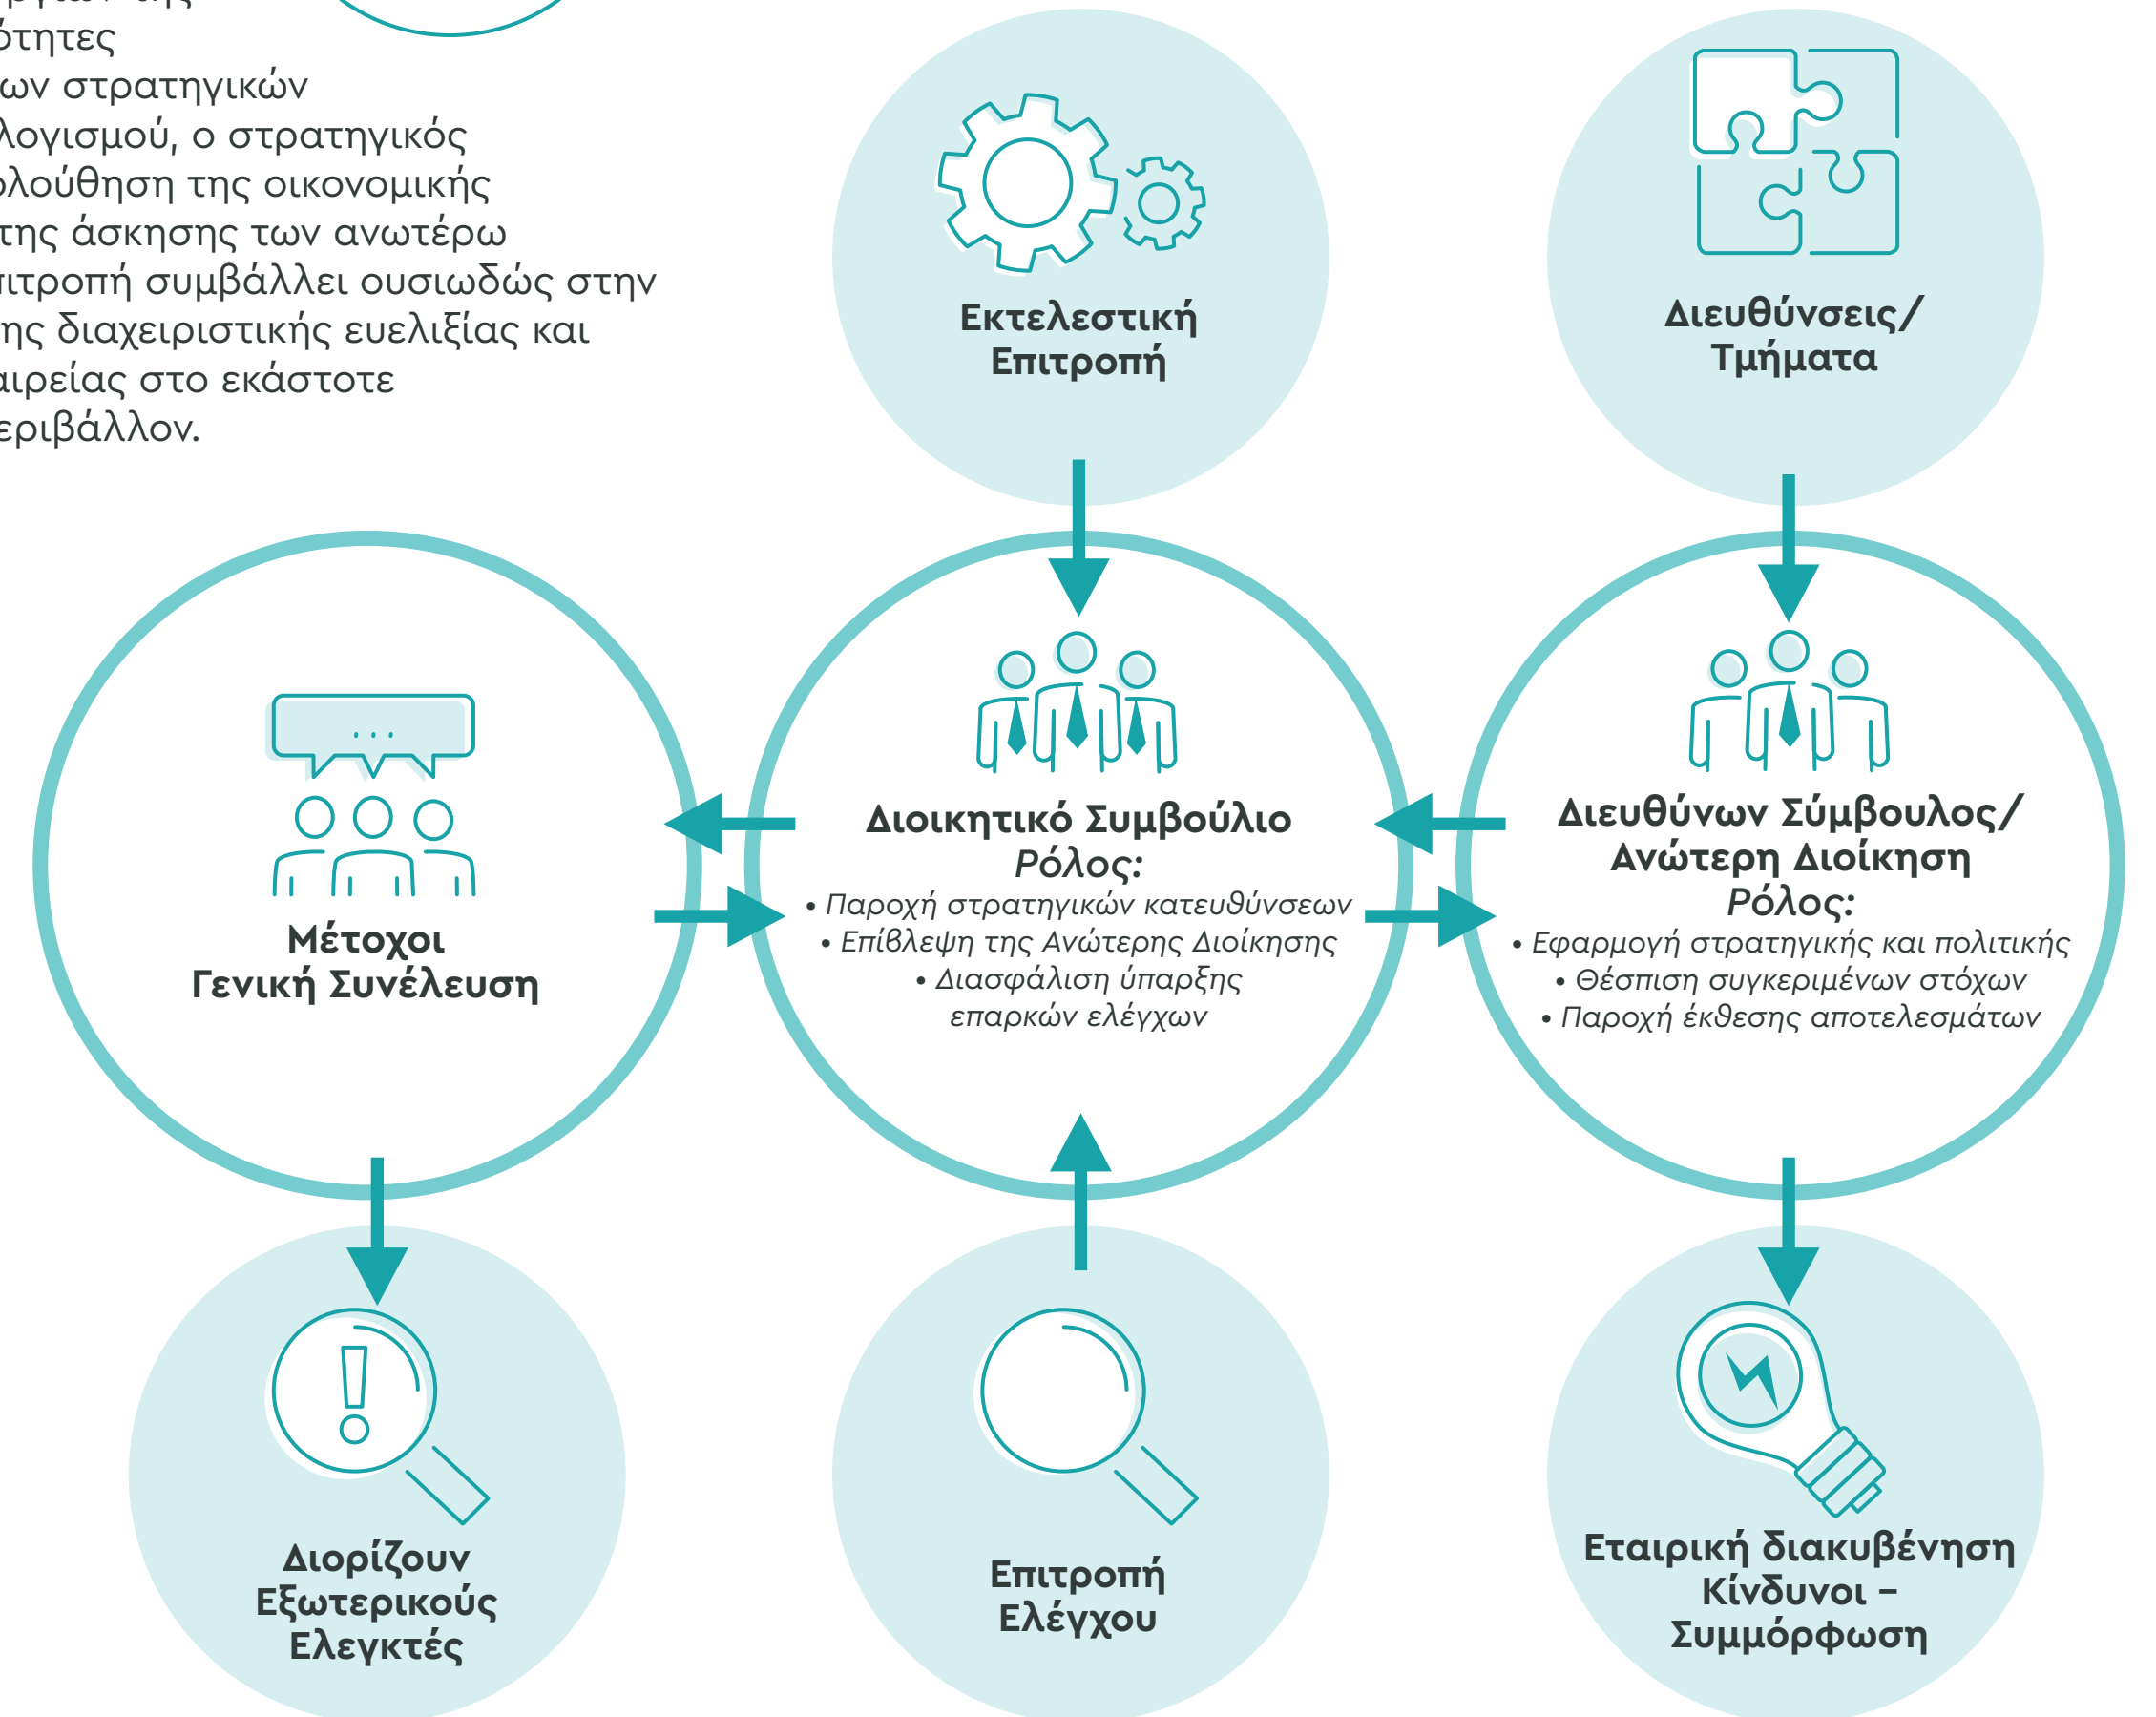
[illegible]ότητες
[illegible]ων στρατηγικών
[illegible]λογισμού, ο στρατηγικός
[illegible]ολούθηση της οικονομικής
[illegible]της άσκησης των ανωτέρω
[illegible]ιτροπή συμβάλλει ουσιωδώς στην
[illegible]ης διαχειριστικής ευελιξίας και
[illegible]αιρείας στο εκάστοτε
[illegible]εριβάλλον.

Εκτελεστική Επιτροπή

Διευθύνσεις/ Τμήματα

Μέτοχοι Γενική Συνέλευση

Διοικητικό Συμβούλιο
Ρόλος:
• Παροχή στρατηγικών κατευθύνσεων
• Επίβλεψη της Ανώτερης Διοίκησης
• Διασφάλιση ύπαρξης επαρκών ελέγχων

Διευθύνων Σύμβουλος/ Ανώτερη Διοίκηση
Ρόλος:
• Εφαρμογή στρατηγικής και πολιτικής
• Θέσπιση συγκεριμένων στόχων
• Παροχή έκθεσης αποτελεσμάτων

Διορίζουν Εξωτερικούς Ελεγκτές

Επιτροπή Ελέγχου

Εταιρική διακυβένηση Κίνδυνοι – Συμμόρφωση